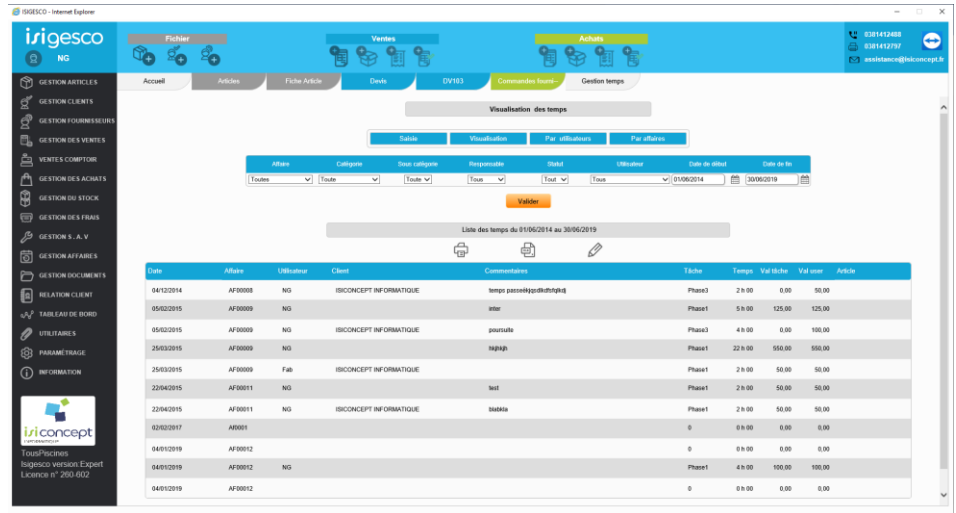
ISIGESCO - Internet Explorer

isigesco
NG

Fichier
Ventes
Achats

0381412488
0381412797
assistance@isiconcept.fr

GESTION ARTICLES
GESTION CLIENTS
GESTION FOURNISSEURS
GESTION DES VENTES
VENTES COMPTOIR
GESTION DES ACHATS
GESTION DU STOCK
GESTION DES FRAIS
GESTION S. A. V
GESTION AFFAIRES
GESTION DOCUMENTS
RELATION CLIENT
TABLEAU DE BORD
UTILITAIRES
PARAMÉTRAGE
INFORMATION

isiconcept

TousPiscines
Isigesco version:Expert
Licence n° 260-602

Accueil | Articles | Fiche Article | Devis | DV163 | Commandes fourni... | Gestion temps

Visualisation des temps

Saisie | Visualisation | Par utilisateurs | Par affaires

| Affaire | Catégorie | Sous catégorie | Responsable | Statut | Utilisateur | Date de début | Date de fin |
|---|---|---|---|---|---|---|---|
| Toutes | Toute | Toute | Tous | Tout | Tous | 01/06/2014 | 30/06/2019 |

Valider

Liste des temps du 01/06/2014 au 30/06/2019

| Date | Affaire | Utilisateur | Client | Commentaires | Tâche | Temps | Val tâche | Val user | Article |
|---|---|---|---|---|---|---|---|---|---|
| 04/12/2014 | AF00008 | NG | ISICONCEPT INFORMATIQUE | temps passéékjqsdlkdfshfqlkdj | Phase3 | 2 h 00 | 0,00 | 50,00 | |
| 05/02/2015 | AF00009 | NG | | inter | Phase1 | 5 h 00 | 125,00 | 125,00 | |
| 05/02/2015 | AF00009 | NG | ISICONCEPT INFORMATIQUE | poursuite | Phase3 | 4 h 00 | 0,00 | 100,00 | |
| 25/03/2015 | AF00009 | NG | | hkjhkjh | Phase1 | 22 h 00 | 550,00 | 550,00 | |
| 25/03/2015 | AF00009 | Fab | ISICONCEPT INFORMATIQUE | | Phase1 | 2 h 00 | 50,00 | 50,00 | |
| 22/04/2015 | AF00011 | NG | | test | Phase1 | 2 h 00 | 50,00 | 50,00 | |
| 22/04/2015 | AF00011 | NG | ISICONCEPT INFORMATIQUE | blabla | Phase1 | 2 h 00 | 50,00 | 50,00 | |
| 02/02/2017 | Af0001 | | | | 0 | 0 h 00 | 0,00 | 0,00 | |
| 04/01/2019 | AF00012 | | | | 0 | 0 h 00 | 0,00 | 0,00 | |
| 04/01/2019 | AF00012 | NG | | | Phase1 | 4 h 00 | 100,00 | 100,00 | |
| 04/01/2019 | AF00012 | | | | 0 | 0 h 00 | 0,00 | 0,00 | |